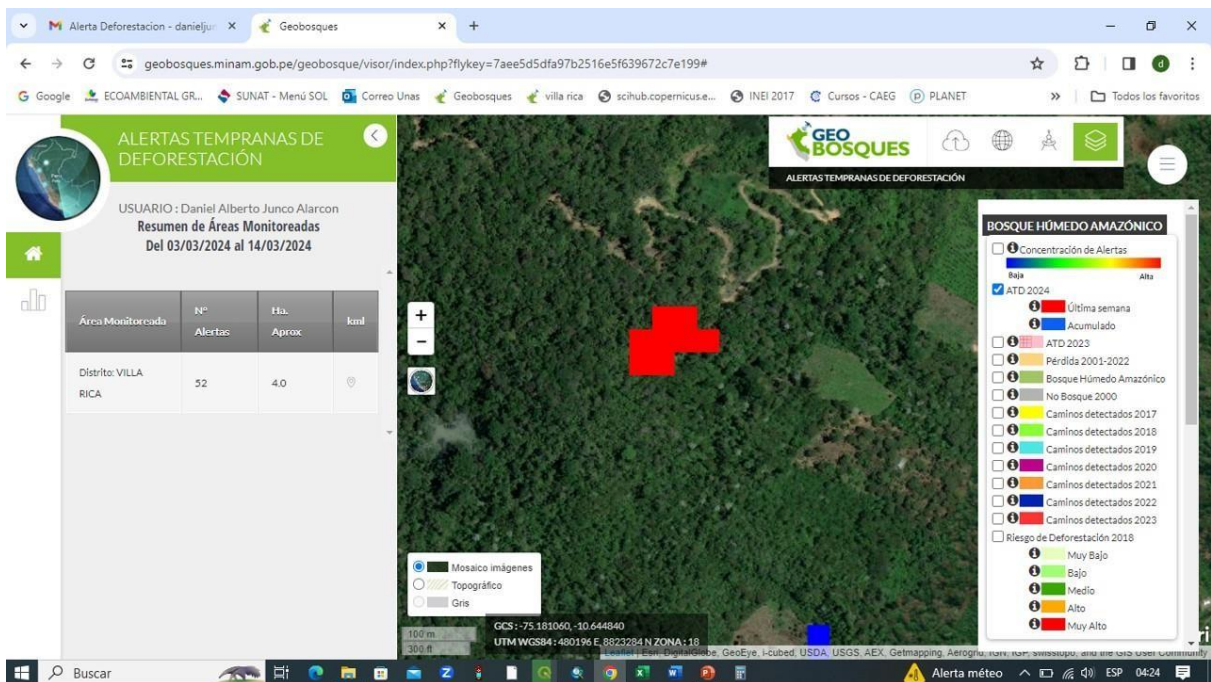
M Alerta Deforestacion - danieljun ×   Geobosques ×  +

geobosques.minam.gob.pe/geobosque/visor/index.php?flykey=7aee5d5dfa97b2516e5f639672c7e199#

G Google  ECOAMBIENTAL GR...  SUNAT - Menú SOL  Correo Unas  Geobosques  villa rica  scihub.copernicus.e...  INEI 2017  Cursos - CAEG  PLANET  »  Todos los favoritos

ALERTAS TEMPRANAS DE DEFORESTACIÓN

USUARIO : Daniel Alberto Junco Alarcon
Resumen de Áreas Monitoreadas
Del 03/03/2024 al 14/03/2024

| Área Monitoreada | N° Alertas | Ha. Aprox | kml |
|---|---|---|---|
| Distrito: VILLA RICA | 52 | 4.0 | |

GEO BOSQUES
ALERTAS TEMPRANAS DE DEFORESTACIÓN

BOSQUE HÚMEDO AMAZÓNICO
Concentración de Alertas
Baja  Alta
ATD 2024
Última semana
Acumulado
ATD 2023
Pérdida 2001-2022
Bosque Húmedo Amazónico
No Bosque 2000
Caminos detectados 2017
Caminos detectados 2018
Caminos detectados 2019
Caminos detectados 2020
Caminos detectados 2021
Caminos detectados 2022
Caminos detectados 2023
Riesgo de Deforestación 2018
Muy Bajo
Bajo
Medio
Alto
Muy Alto

Mosaico imágenes
Topográfico
Gris

GCS : -75.181060, -10.644840
UTM WGS84 : 480196 E, 8823284 N ZONA : 18
100 m
300 ft
Leaflet | Esri, DigitalGlobe, GeoEye, i-cubed, USDA, USGS, AEX, Getmapping, Aerogrid, IGN, IGP, swisstopo, and the GIS User Community

Buscar  Alerta méteo  ESP  04:24